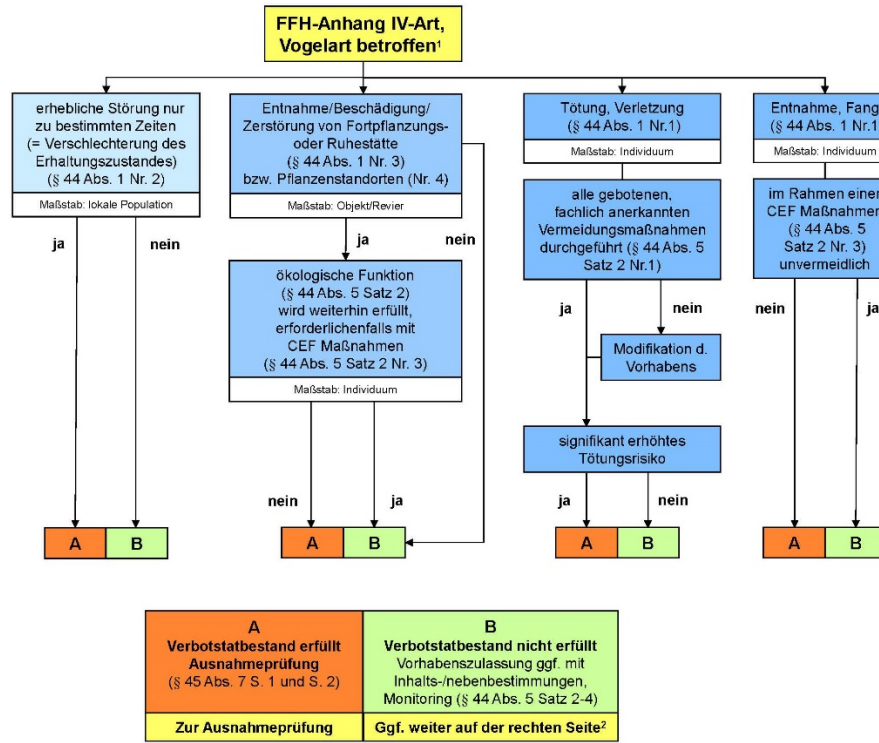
FFH-Anhang IV-Art, Vogelart betroffen¹

erhebliche Störung nur zu bestimmten Zeiten (= Verschlechterung des Erhaltungszustandes) (§ 44 Abs. 1 Nr. 2)

Maßstab: lokale Population

ja

nein

A

B

Entnahme/Beschädigung/ Zerstörung von Fortpflanzungs- oder Ruhestätte (§ 44 Abs. 1 Nr. 3) bzw. Pflanzenstandorten (Nr. 4)

Maßstab: Objekt/Revier

ja

nein

ökologische Funktion (§ 44 Abs. 5 Satz 2) wird weiterhin erfüllt, erforderlichenfalls mit CEF Maßnahmen (§ 44 Abs. 5 Satz 2 Nr. 3)

Maßstab: Individuum

nein

ja

A

B

Tötung, Verletzung (§ 44 Abs. 1 Nr.1)

Maßstab: Individuum

alle gebotenen, fachlich anerkannten Vermeidungsmaßnahmen durchgeführt (§ 44 Abs. 5 Satz 2 Nr.1)

ja

nein

Modifikation d. Vorhabens

signifikant erhöhtes Tötungsrisiko

ja

nein

A

B

Entnahme, Fang (§ 44 Abs. 1 Nr.1

Maßstab: Individuum

im Rahmen einer CEF Maßnahmen (§ 44 Abs. 5 Satz 2 Nr. 3) unvermeidlich

nein

ja

A

B

A
Verbotstatbestand erfüllt
Ausnahmeprüfung
(§ 45 Abs. 7 S. 1 und S. 2)

B
Verbotstatbestand nicht erfüllt
Vorhabenszulassung ggf. mit Inhalts-/nebenbestimmungen, Monitoring (§ 44 Abs. 5 Satz 2-4)

Zur Ausnahmeprüfung

Ggf. weiter auf der rechten Seite²